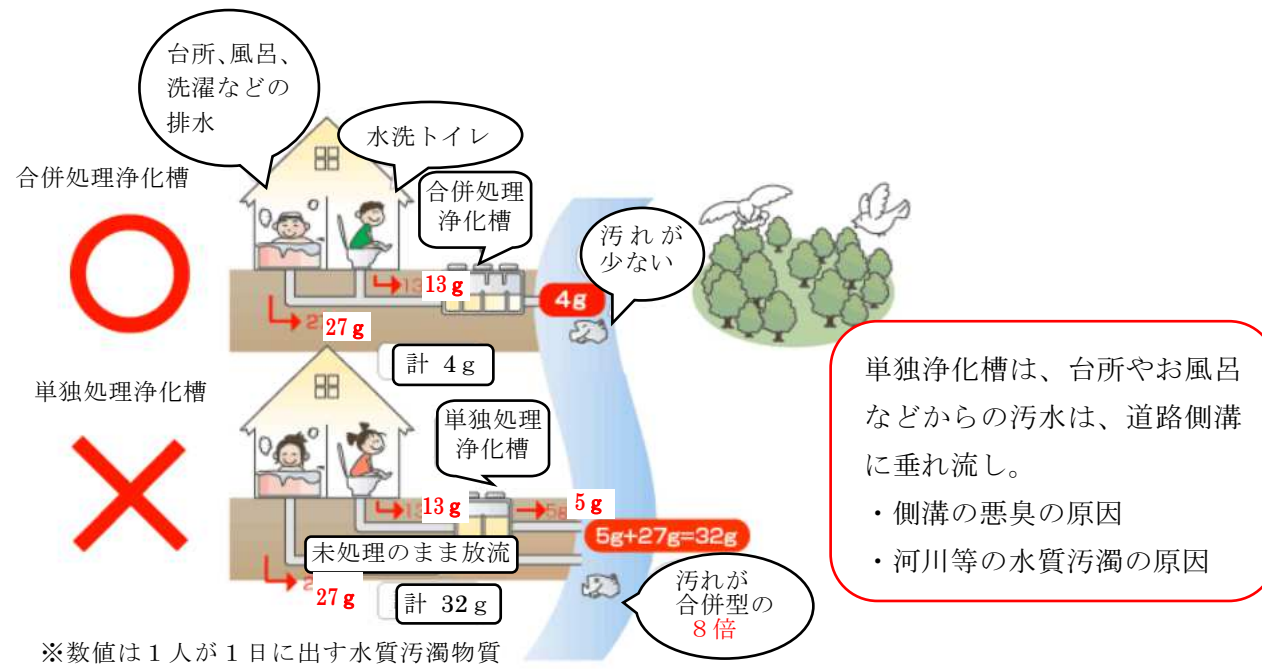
台所、風呂、洗濯などの排水

水洗トイレ

合併処理浄化槽

合併処理浄化槽

汚れが少ない

13 g

4g

27 g

計 4 g

単独処理浄化槽

単独処理浄化槽

13 g

5 g

5g+27g=32g

未処理のまま放流

27 g

計 32 g

汚れが合併型の8倍

単独浄化槽は、台所やお風呂などからの汚水は、道路側溝に垂れ流し。
・側溝の悪臭の原因
・河川等の水質汚濁の原因

※数値は1人が1日に出す水質汚濁物質